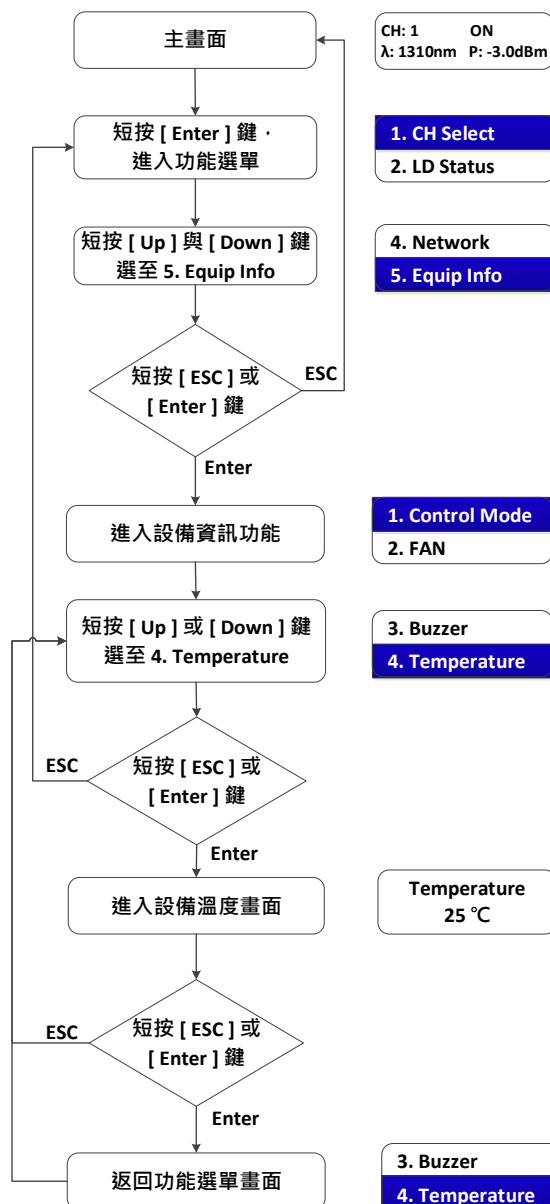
主畫面

CH: 1 ON
λ: 1310nm P: -3.0dBm

短按 [ Enter ] 鍵，進入功能選單

1. CH Select
2. LD Status

短按 [ Up ] 與 [ Down ] 鍵選至 5. Equip Info

4. Network
5. Equip Info

短按 [ ESC ] 或 [ Enter ] 鍵

ESC

Enter

進入設備資訊功能

1. Control Mode
2. FAN

短按 [ Up ] 或 [ Down ] 鍵選至 4. Temperature

3. Buzzer
4. Temperature

ESC

短按 [ ESC ] 或 [ Enter ] 鍵

Enter

進入設備溫度畫面

Temperature
25 ℃

ESC

短按 [ ESC ] 或 [ Enter ] 鍵

Enter

返回功能選單畫面

3. Buzzer
4. Temperature